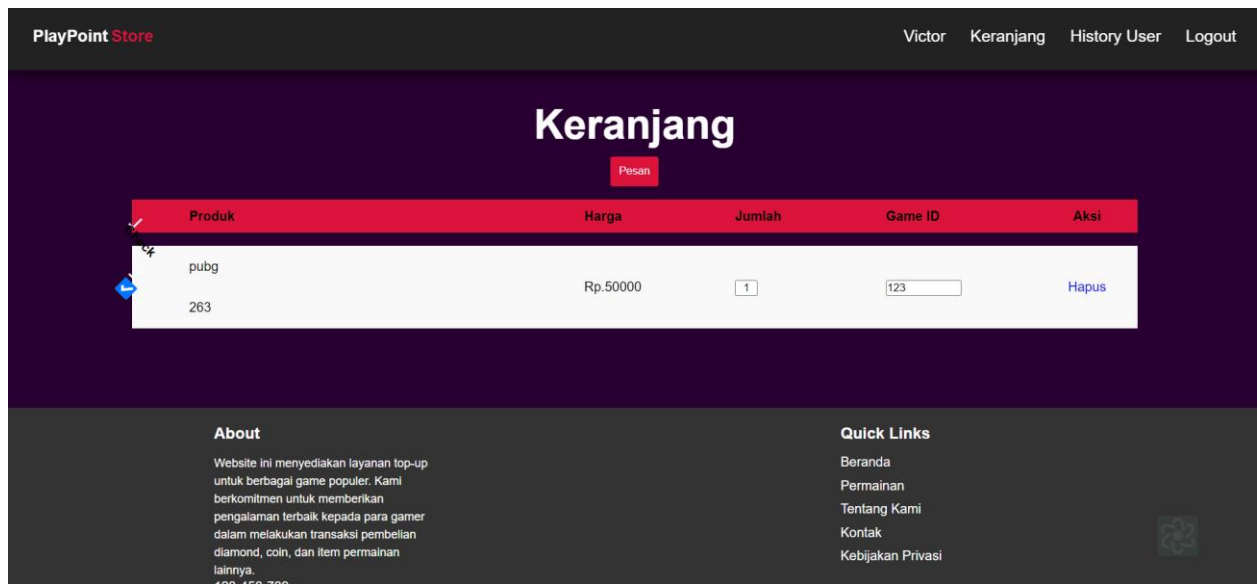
PlayPoint Store

Victor Keranjang History User Logout

Keranjang

Pesan

| Produk | Harga | Jumlah | Game ID | Aksi |
|---|---|---|---|---|
| pubg 263 | Rp.50000 | 1 | 123 | Hapus |

About

Website ini menyediakan layanan top-up untuk berbagai game populer. Kami berkomitmen untuk memberikan pengalaman terbaik kepada para gamer dalam melakukan transaksi pembelian diamond, coin, dan item permainan lainnya.

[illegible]

Quick Links

Beranda

Permainan

Tentang Kami

Kontak

Kebijakan Privasi